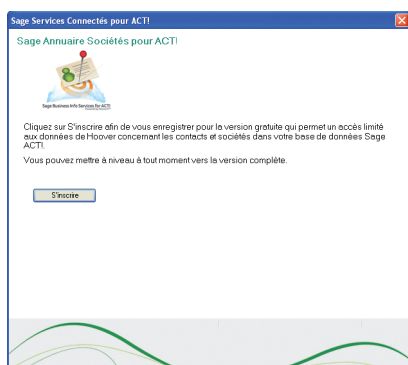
Sage Services Connectés pour ACT!

Sage Annuaire Sociétés pour ACT!

Sage Business Info Services for ACT!

Cliquez sur S'inscrire afin de vous enregistrer pour la version gratuite qui permet un accès limité aux données de Hoover concernant les contacts et sociétés dans votre base de données Sage ACT!.

Vous pouvez mettre à niveau à tout moment vers la version complète.

S'inscrire